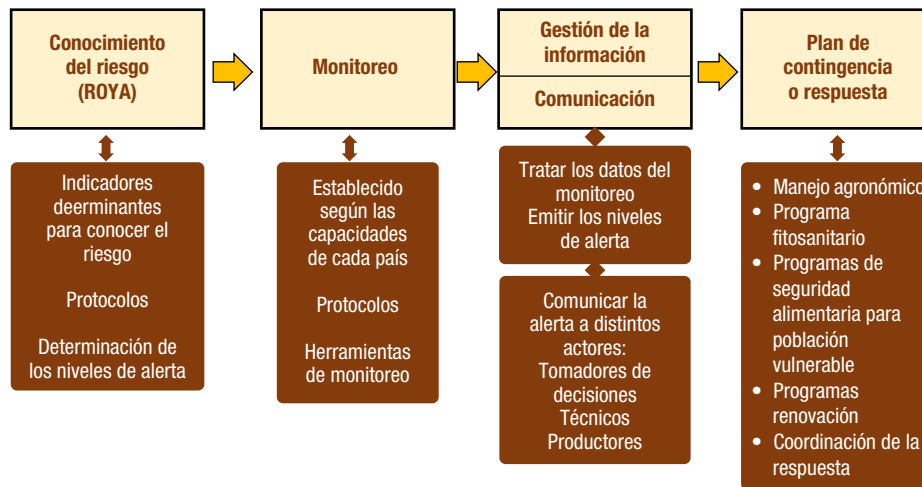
Conocimiento del riesgo (ROYA)

Indicadores deerminantes para conocer el riesgo

Protocolos

Determinación de los niveles de alerta

Monitoreo

Establecido según las capacidades de cada país

Protocolos

Herramientas de monitoreo

Gestión de la información

Comunicación

Tratar los datos del monitoreo
Emitir los niveles de alerta

Comunicar la alerta a distintos actores:
Tomadores de decisiones
Técnicos
Productores

Plan de contingencia o respuesta

- Manejo agronómico
- Programa fitosanitario
- Programas de seguridad alimentaria para población vulnerable
- Programas renovación
- Coordinación de la respuesta